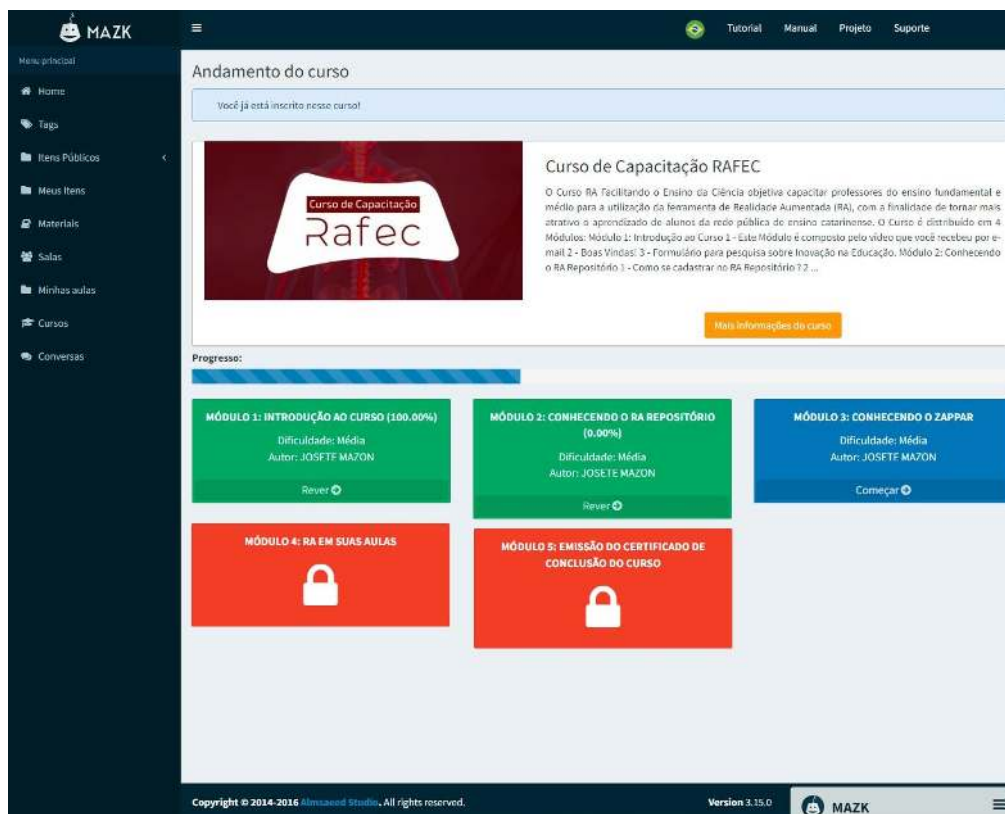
MAZK

Tutorial Manual Projeto Suporte

Menu principal
Home
Tags
Itens Públicos
Meus Itens
Materiais
Salas
Minhas aulas
Cursos
Conversas

Andamento do curso

Você já está inscrito nesse curso!

Curso de Capacitação
Rafec

Curso de Capacitação RAFEC

O Curso RA Facilitando o Ensino da Ciência objetiva capacitar professores do ensino fundamental e médio para a utilização da ferramenta de Realidade Aumentada (RA), com a finalidade de tornar mais atrativo o aprendizado de alunos da rede pública de ensino catarinense. O Curso é distribuído em 4 Módulos: Módulo 1: Introdução ao Curso 1 - Este Módulo é composto pelo vídeo que você recebeu por e-mail 2 - Boas Vindas! 3 - Formulário para pesquisa sobre Inovação na Educação. Módulo 2: Conhecendo o RA Repositório 1 - Como se cadastrar no RA Repositório? 2 ...

Mais informações do curso

Progresso:

MÓDULO 1: INTRODUÇÃO AO CURSO (100.00%)
Dificuldade: Média
Autor: JOSETE MAZON
Rever

MÓDULO 2: CONHECENDO O RA REPOSITÓRIO (0.00%)
Dificuldade: Média
Autor: JOSETE MAZON
Rever

MÓDULO 3: CONHECENDO O ZAPPAR
Dificuldade: Média
Autor: JOSETE MAZON
Começar

MÓDULO 4: RA EM SUAS AULAS

MÓDULO 5: EMISSÃO DO CERTIFICADO DE CONCLUSÃO DO CURSO

Copyright © 2014-2016 Almsaeed Studio. All rights reserved.

Version 3.15.0

MAZK